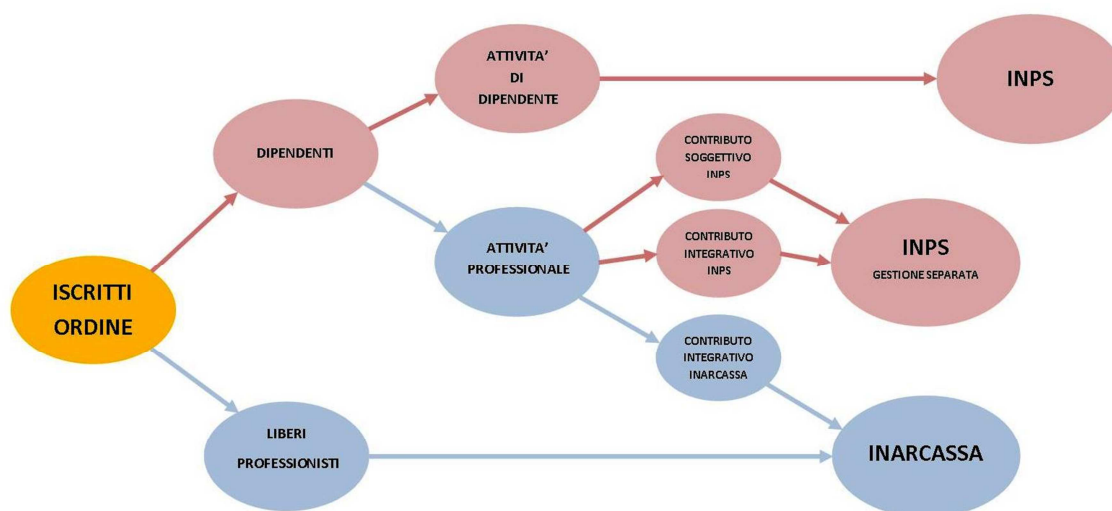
ISCRITTI ORDINE

DIPENDENTI

ATTIVITA' DI DIPENDENTE

INPS

ATTIVITA' PROFESSIONALE

CONTRIBUTO SOGGETTIVO INPS

CONTRIBUTO INTEGRATIVO INPS

INPS
GESTIONE SEPARATA

CONTRIBUTO INTEGRATIVO INARCASSA

LIBERI PROFESSIONISTI

INARCASSA